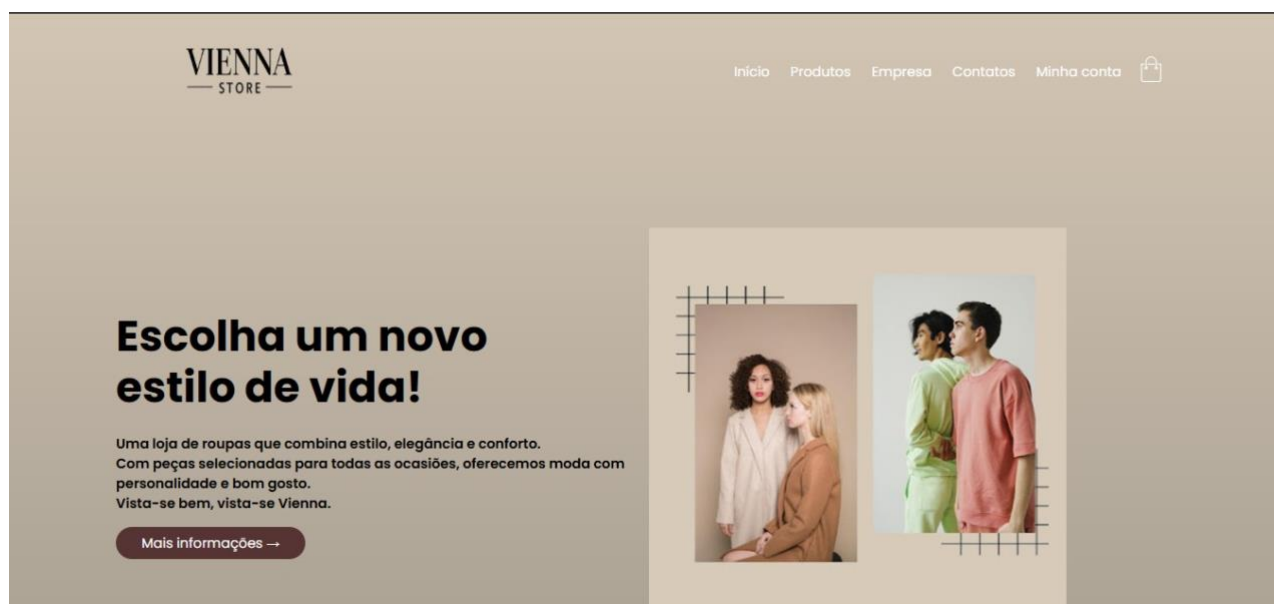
VIENNA
STORE

Início Produtos Empresa Contatos Minha conta

Escolha um novo estilo de vida!

Uma loja de roupas que combina estilo, elegância e conforto.
Com peças selecionadas para todas as ocasiões, oferecemos moda com personalidade e bom gosto.
Vista-se bem, vista-se Vienna.

Mais informações →